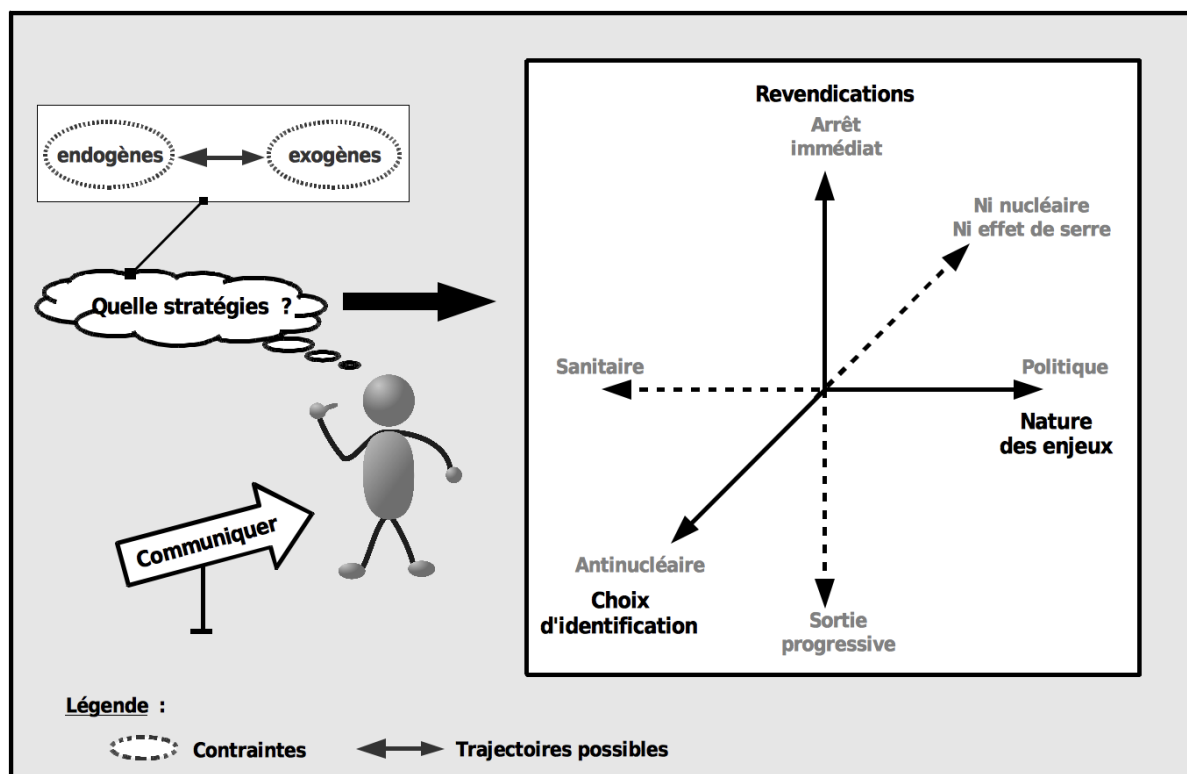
endogènes

exogènes

Quelle stratégies ?

Communiquer

Revendications

Arrêt immédiat

Ni nucléaire Ni effet de serre

Sanitaire

Politique

Nature des enjeux

Antinucléaire

Choix d'identification

Sortie progressive

Légende :

Contraintes

Trajectoires possibles